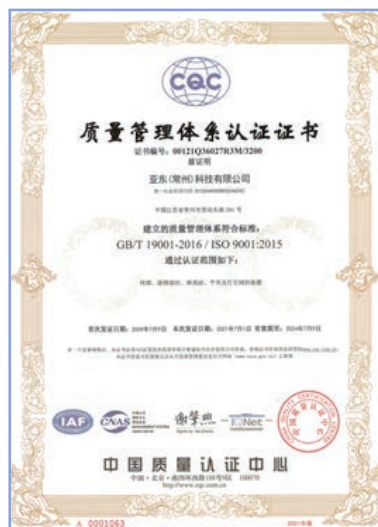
CQC

质量管理体系认证证书

证书编号：00121Q36027R3M/3200

亚东（常州）科技有限公司

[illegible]

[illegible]

建立的质量管理体系符合标准：

GB/T 19001-2016 / ISO 9001:2015

通过认证范围如下：

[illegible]

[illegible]

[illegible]

IAF CNAS IQNet

中国质量认证中心

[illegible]

A 0001063